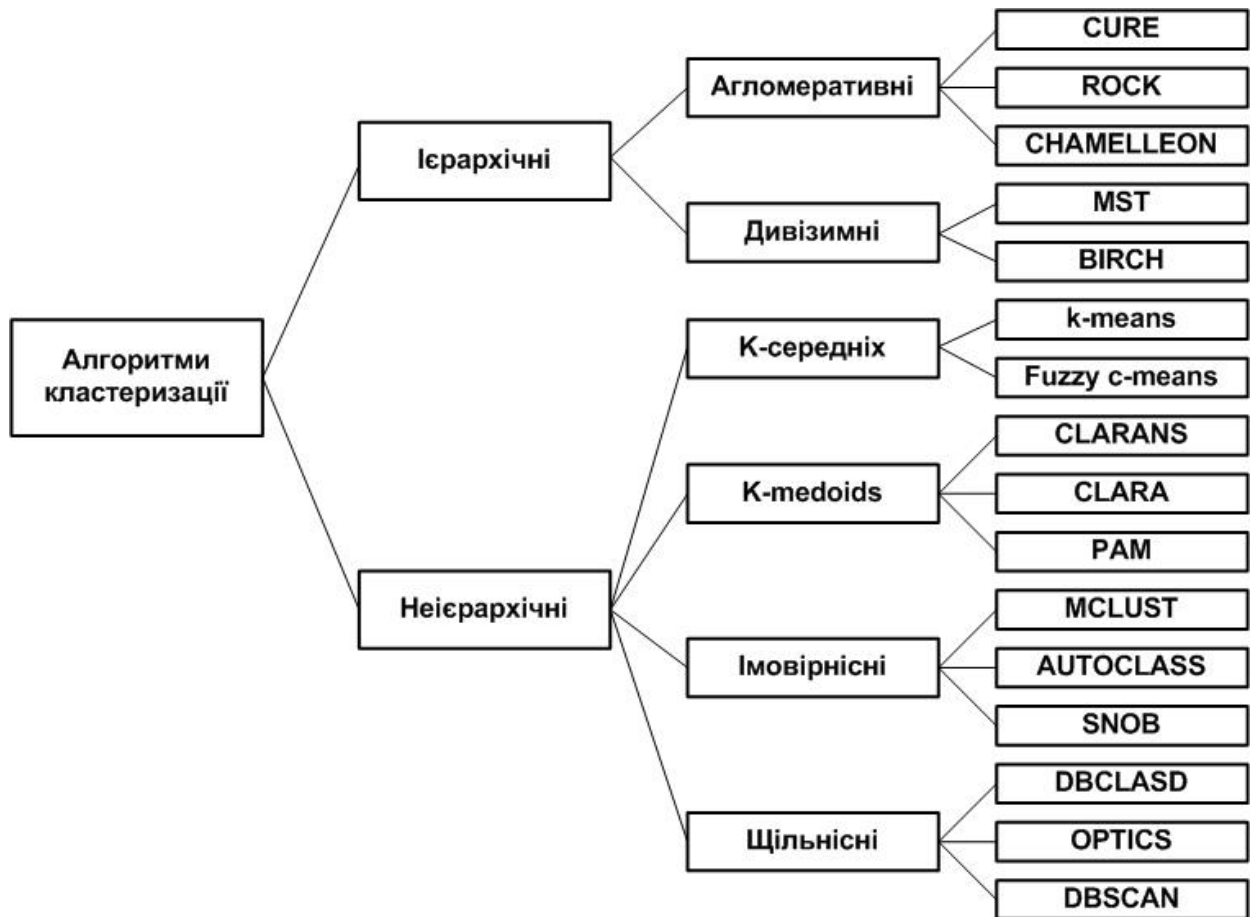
Алгоритми кластеризації

Ієрархічні

Агломеративні

CURE

ROCK

CHAMELLEON

Дивізимні

MST

BIRCH

Неієрархічні

K-середніх

k-means

Fuzzy c-means

K-medoids

CLARANS

CLARA

PAM

Імовірнісні

MCLUST

AUTOCLASS

SNOB

Щільнісні

DBCLASD

OPTICS

DBSCAN